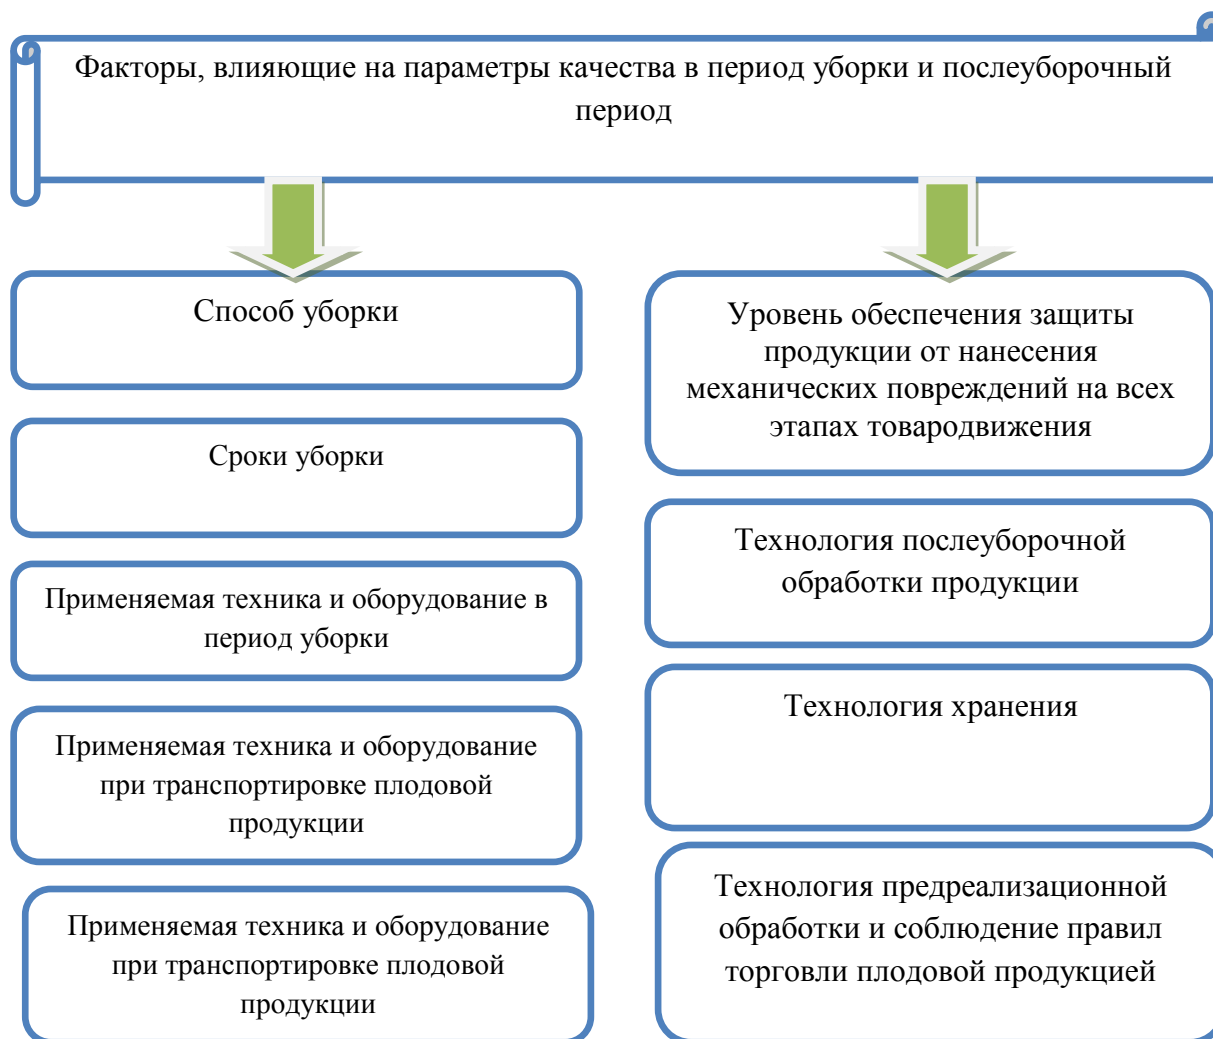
Факторы, влияющие на параметры качества в период уборки и послеуборочный период

Способ уборки

Сроки уборки

Применяемая техника и оборудование в период уборки

Применяемая техника и оборудование при транспортировке плодовой продукции

Применяемая техника и оборудование при транспортировке плодовой продукции

Уровень обеспечения защиты продукции от нанесения механических повреждений на всех этапах товародвижения

Технология послеуборочной обработки продукции

Технология хранения

Технология предреализационной обработки и соблюдение правил торговли плодовой продукцией